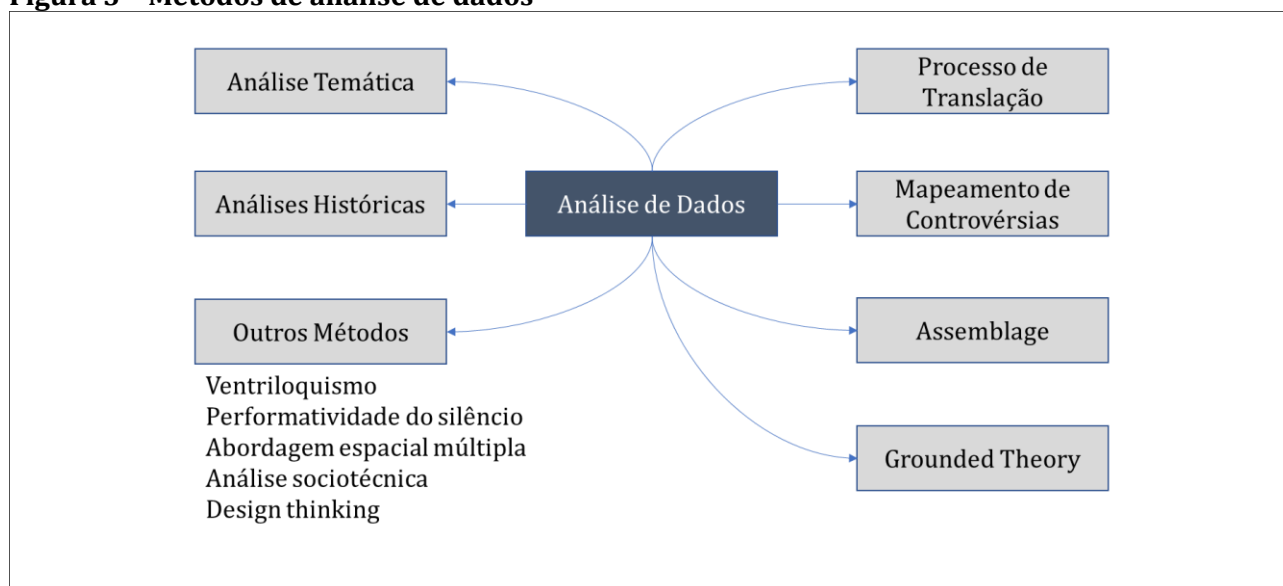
Figura 5 – Métodos de análise de dados

Análise Temática

Processo de Translação

Análises Históricas

Análise de Dados

Mapeamento de Controvérsias

Outros Métodos

Assemblage

Ventriloquismo
Performatividade do silêncio
Abordagem espacial múltipla
Análise sociotécnica
Design thinking

Grounded Theory